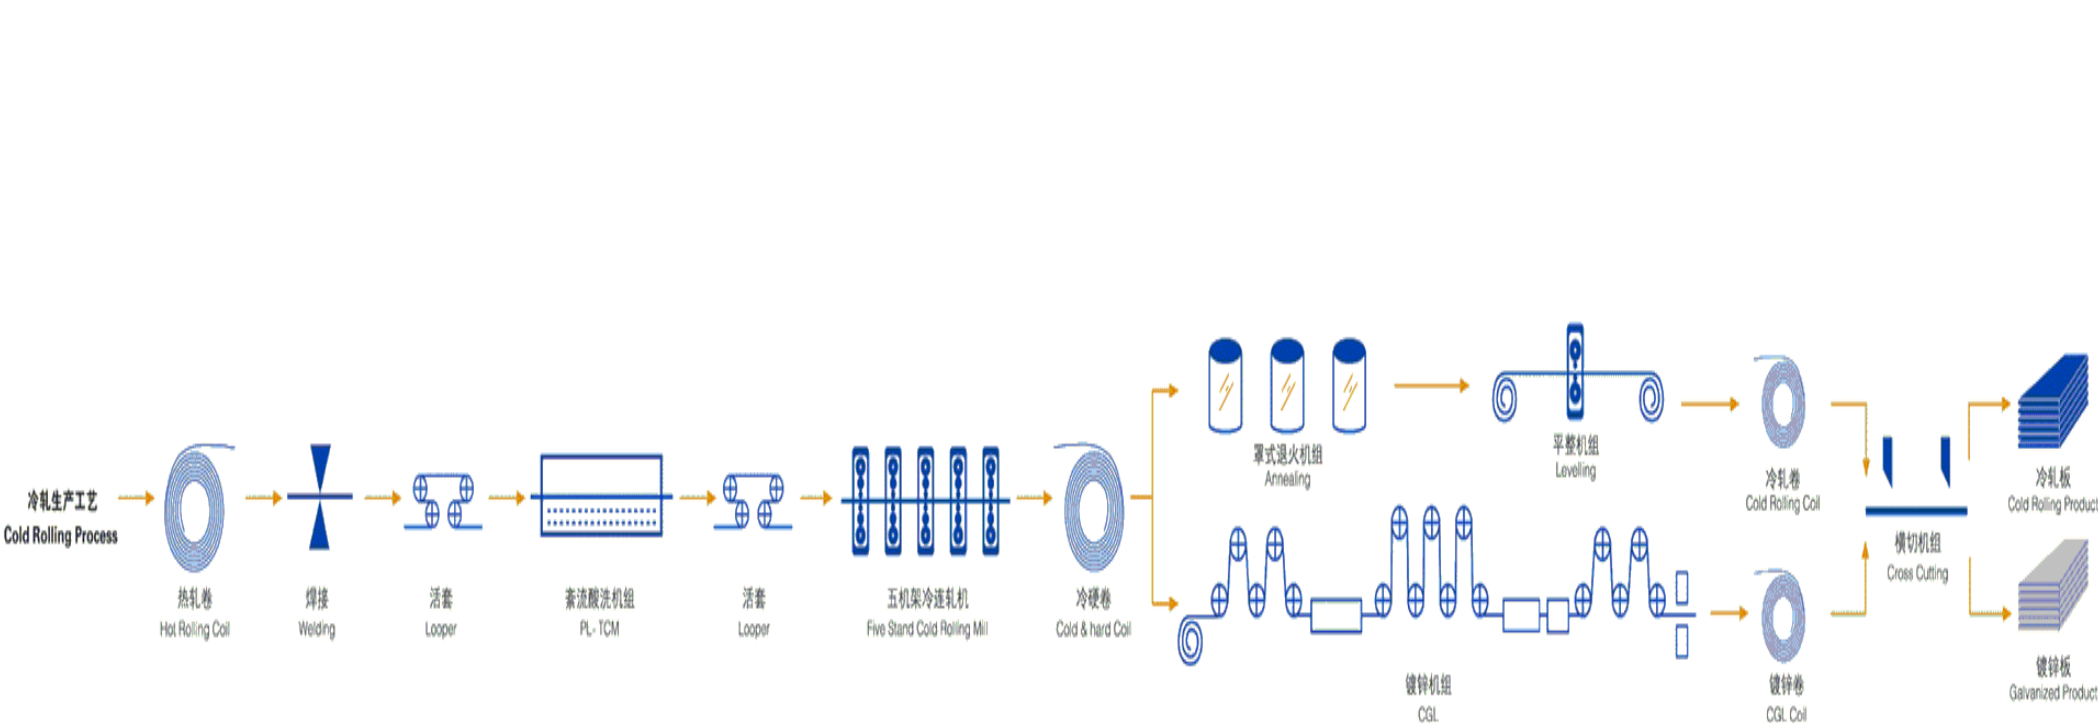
冷轧生产工艺
Cold Rolling Process

热轧卷
Hot Rolling Coil

焊接
Welding

活套
Looper

紊流酸洗机组
PL-TCM

活套
Looper

五机架冷连轧机
Five Stand Cold Rolling Mill

冷硬卷
Cold & hard Coil

罩式退火机组
Annealing

平整机组
Leveling

冷轧卷
Cold Rolling Coil

镀锌机组
CGL

镀锌卷
CGL Coil

横切机组
Cross Cutting

冷轧板
Cold Rolling Product

镀锌板
Galvanized Product